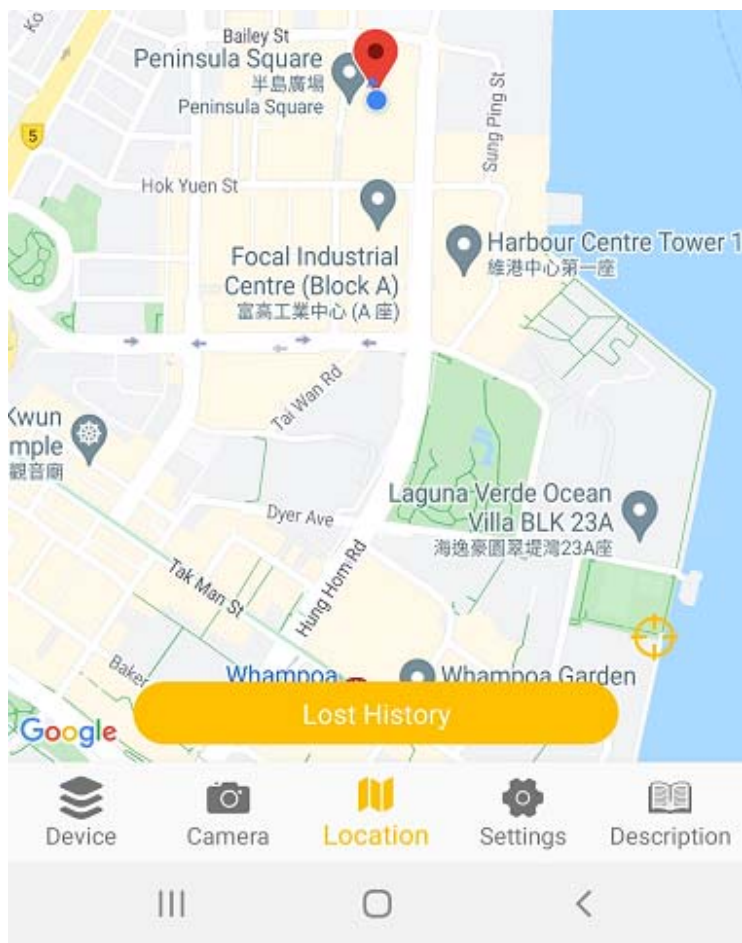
Bailey St
Peninsula Square
半島廣場
Peninsula Square
5
Sung Ping St
Hok Yuen St
Focal Industrial Centre (Block A)
富高工業中心 (A 座)
Harbour Centre Tower 1
維港中心第一座
Tai Wan Rd
Kwun
mple
觀音廟
Laguna Verde Ocean Villa BLK 23A
海逸豪園翠堤灣23A座
Dyer Ave
Tak Man St
Hung Hom Rd
Baker
Whampoa
Whampoa Garden
Google
Lost History
Device
Camera
Location
Settings
Description